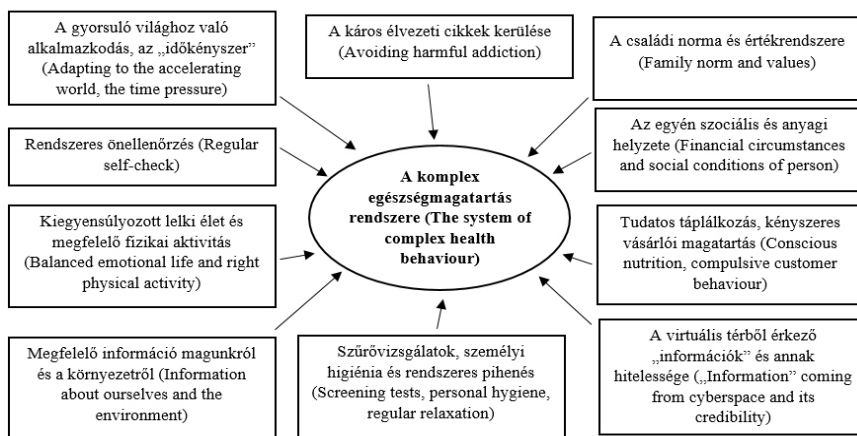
A gyorsuló világhoz való alkalmazkodás, az „időkényszer" (Adapting to the accelerating world, the time pressure)

A káros élvezeti cikkek kerülése (Avoiding harmful addiction)

A családi norma és értékrendszere (Family norm and values)

Rendszeres önellenőrzés (Regular self-check)

A komplex egészségmagatartás rendszere (The system of complex health behaviour)

Az egyén szociális és anyagi helyzete (Financial circumstances and social conditions of person)

Kiegyensúlyozott lelki élet és megfelelő fizikai aktivitás (Balanced emotional life and right physical activity)

Tudatos táplálkozás, kényszeres vásárlói magatartás (Conscious nutrition, compulsive customer behaviour)

Megfelelő információ magunkról és a környezetről (Information about ourselves and the environment)

Szűrővizsgálatok, személyi higiénia és rendszeres pihenés (Screening tests, personal hygiene, regular relaxation)

A virtuális térből érkező „információk" és annak hitelessége („Information" coming from cyberspace and its credibility)